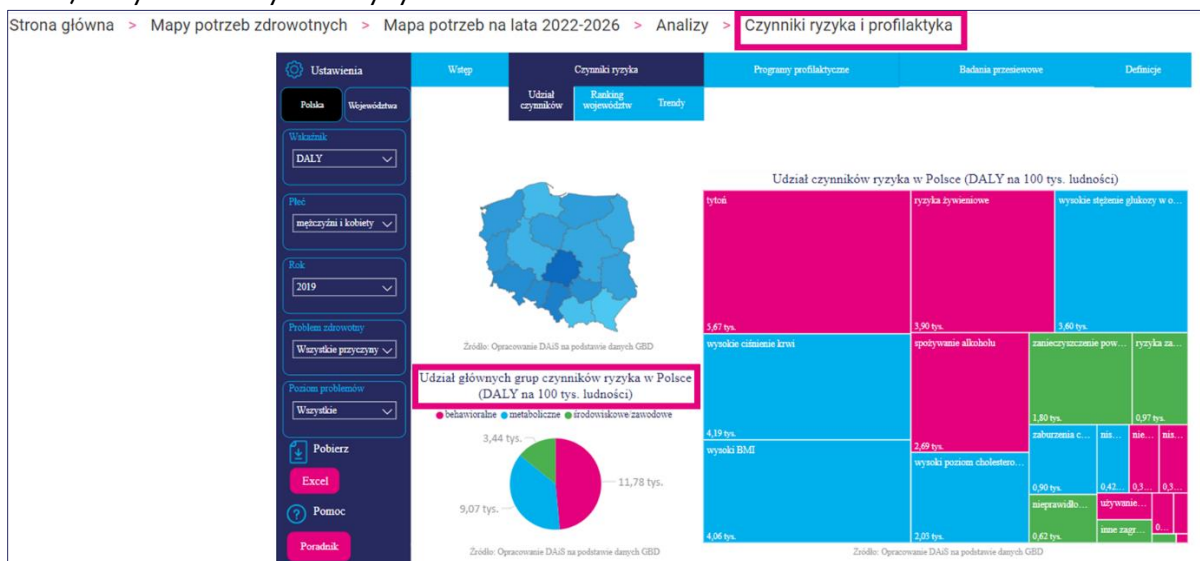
Strona główna > Mapy potrzeb zdrowotnych > Mapa potrzeb na lata 2022-2026 > Analizy > Czynniki ryzyka i profilaktyka

Ustawienia
Polska
Województwa
Wskaźnik
DALY
Płeć
mężczyźni i kobiety
Rok
2019
Problem zdrowotny
Wszystkie przyczyny
Poziom problemów
Wszystkie
Pobierz
Excel
Pomoc
Poradnik

Wstęp
Czynniki ryzyka
Programy profilaktyczne
Badania przesiewowe
Definicje
Udział czynników
Ranking województw
Trendy

Źródło: Opracowanie DAiS na podstawie danych GBD

Udział głównych grup czynników ryzyka w Polsce (DALY na 100 tys. ludności)
behawioralne
metaboliczne
środowiskowe/zawodowe
3,44 tys.
11,78 tys.
9,07 tys.
Źródło: Opracowanie DAiS na podstawie danych GBD

Udział czynników ryzyka w Polsce (DALY na 100 tys. ludności)
tytoń
5,67 tys.
ryzyka żywieniowe
3,90 tys.
wysokie stężenie glukozy w o...
3,60 tys.
wysokie ciśnienie krwi
4,19 tys.
spożywanie alkoholu
2,69 tys.
zanieczyszczenie pow...
1,80 tys.
ryzyka za...
0,97 tys.
wysoki BMI
4,06 tys.
wysoki poziom cholestero...
2,05 tys.
zaburzenia c...
0,90 tys.
nis...
0,42...
nie...
0,3...
nis...
0,3...
nieprawidło...
0,62 tys.
używanie...
inne zagr...
0...
Źródło: Opracowanie DAiS na podstawie danych GBD